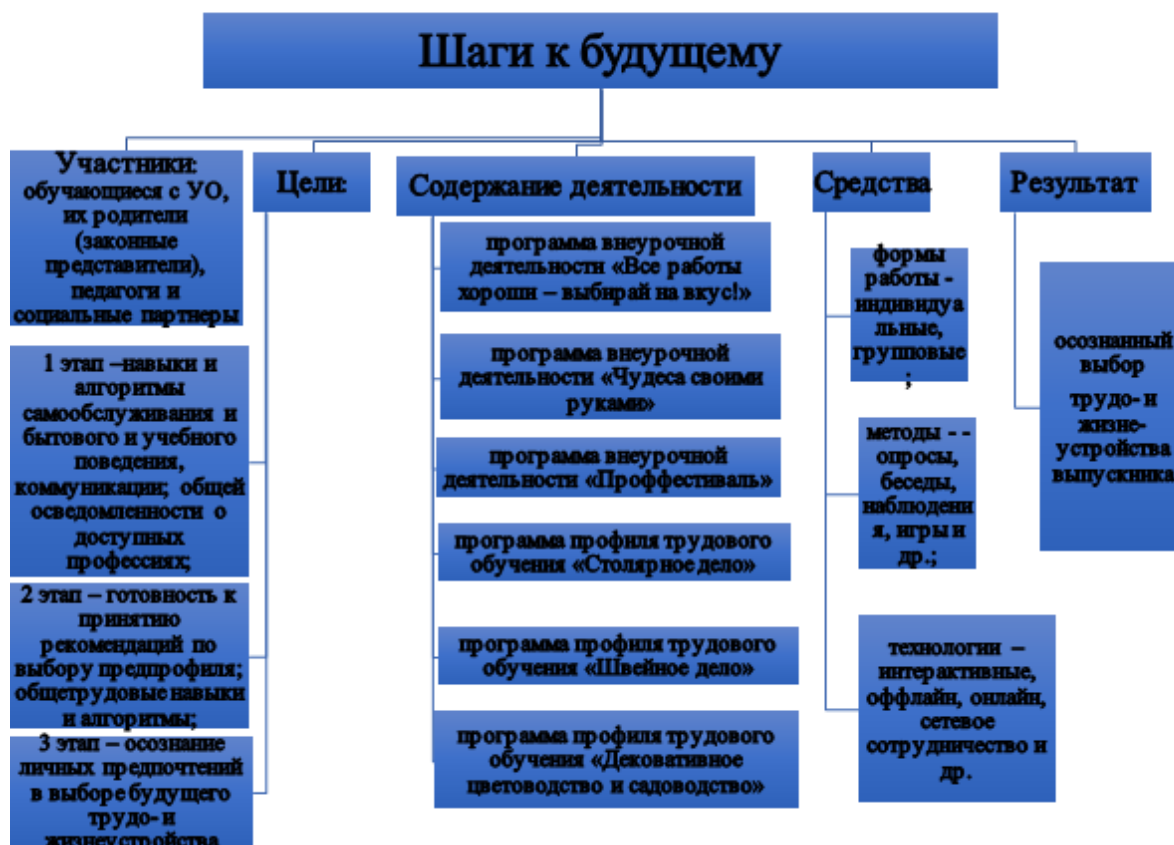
Шаги к будущему

Участники: обучающиеся с УО, их родители (законные представители), педагоги и социальные партнеры

Цели:

1 этап –навыки и алгоритмы самообслуживания и бытового и учебного поведения, коммуникации; общей осведомленности о доступных профессиях;

2 этап – готовность к принятию рекомендаций по выбору предпрофиля; общетрудовые навыки и алгоритмы;

3 этап – осознание личных предпочтений в выборе будущего трудо- и жизнеустройства

Содержание деятельности

программа внеурочной деятельности «Все работы хороши – выбирай на вкус!»

программа внеурочной деятельности «Чудеса своими руками»

программа внеурочной деятельности «Проффестиваль»

программа профиля трудового обучения «Столярное дело»

программа профиля трудового обучения «Швейное дело»

программа профиля трудового обучения «Декоративное цветоводство и садоводство»

Средства

формы работы - индивидуальные, групповые ;

методы - - опросы, беседы, наблюдения, игры и др.;

технологии – интерактивные, оффлайн, онлайн, сетевое сотрудничество и др.

Результат

осознанный выбор трудо- и жизнеустройства выпускника